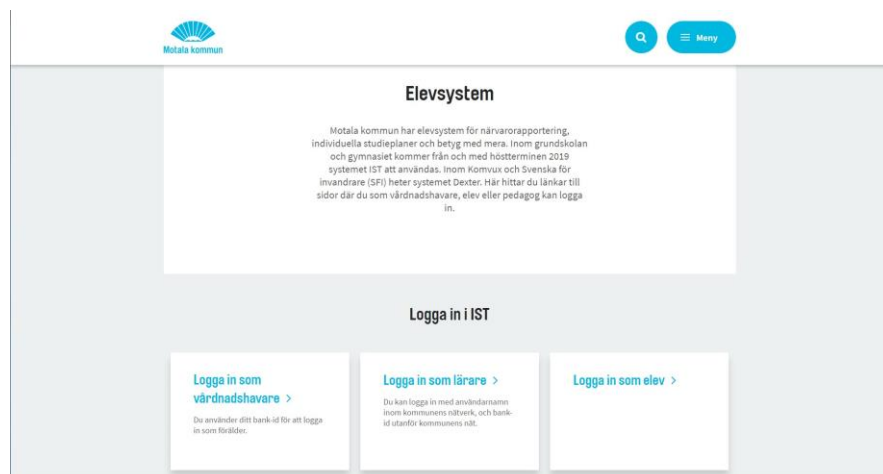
Motala kommun

Meny

Elevsystem

Motala kommun har elevsystem för närvarorapportering, individuella studieplaner och betyg med mera. Inom grundskolan och gymnasiet kommer från och med höstterminen 2019 systemet IST att användas. Inom Komvux och Svenska för invandrare (SFI) heter systemet Dexter. Här hittar du länkar till sidor där du som vårdnadshavare, elev eller pedagog kan logga in.

Logga in i IST

Logga in som vårdnadshavare >

Du använder ditt bank-id för att logga in som förälder.

Logga in som lärare >

Du kan logga in med användarnamn inom kommunens nätverk, och bank-id utanför kommunens nät.

Logga in som elev >